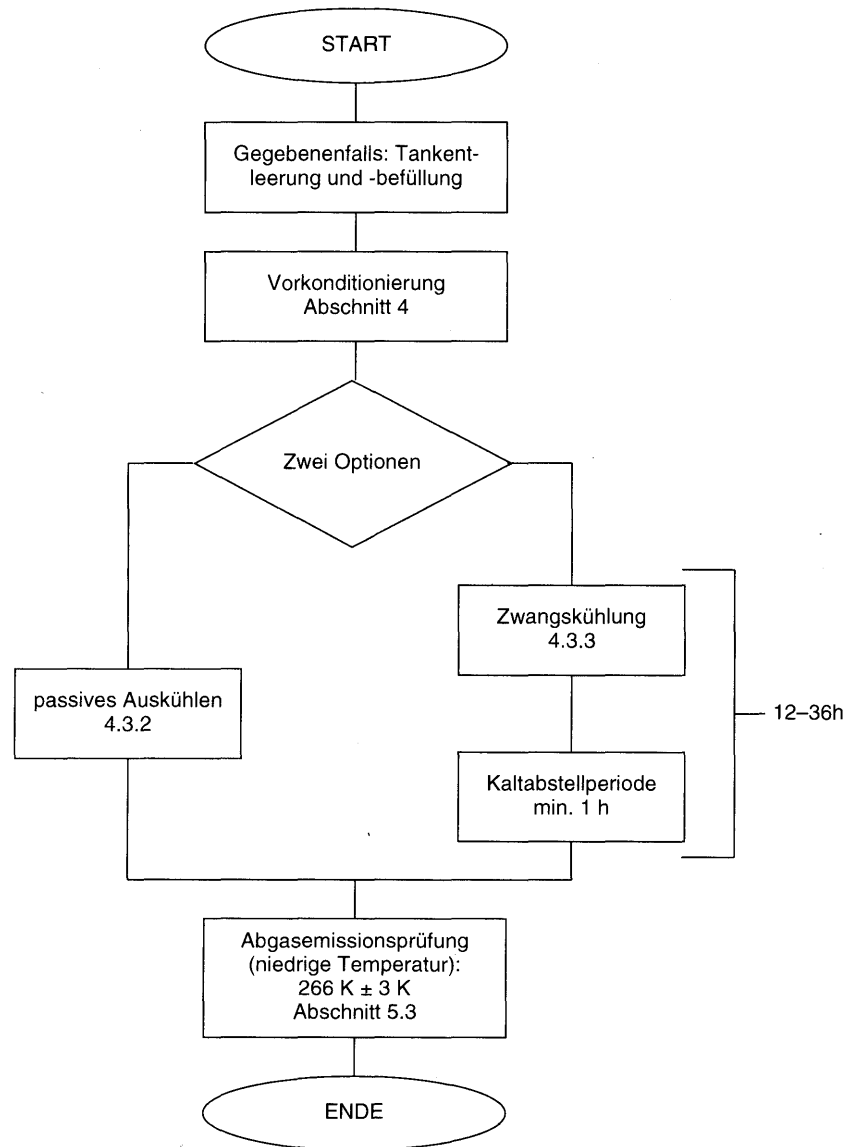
START

Gegebenenfalls: Tankentleerung und -befüllung

Vorkonditionierung
Abschnitt 4

Zwei Optionen

Zwangskühlung
4.3.3

passives Auskühlen
4.3.2

12–36h

Kaltabstellperiode
min. 1 h

Abgasemissionsprüfung (niedrige Temperatur):
266 K ± 3 K
Abschnitt 5.3

ENDE